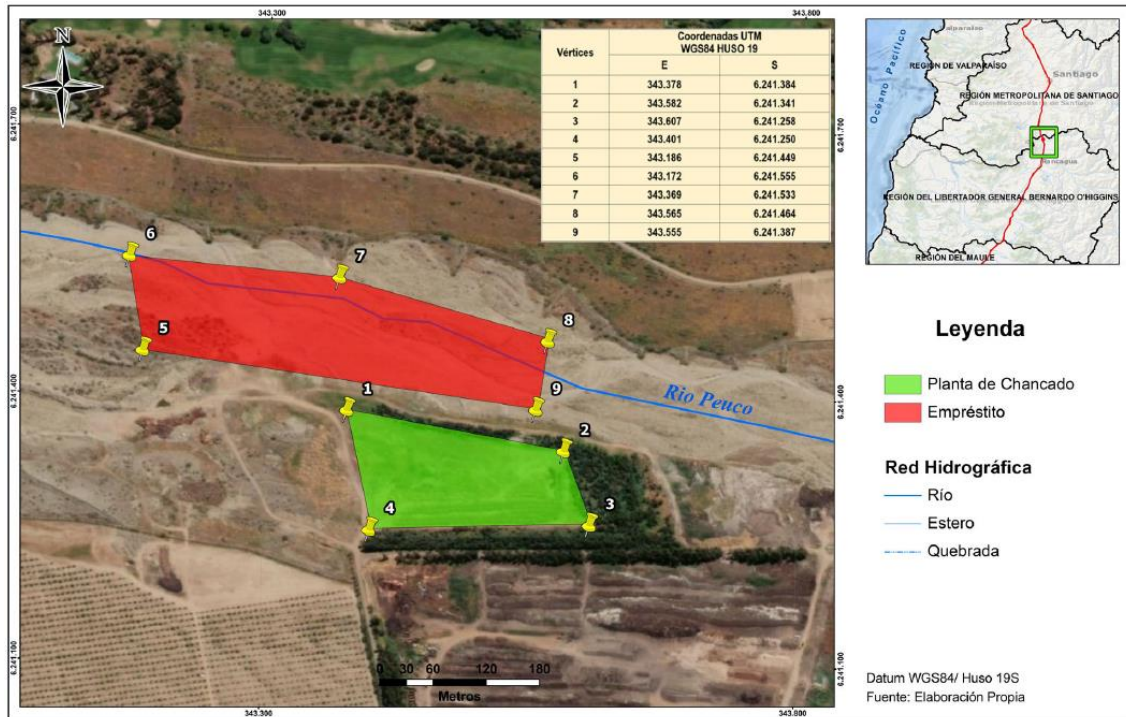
343.300

343.800

N

| Vértices | Coordenadas UTM WGS84 HUSO 19 E | S |
|---|---|---|
| 1 | 343.378 | 6.241.384 |
| 2 | 343.582 | 6.241.341 |
| 3 | 343.607 | 6.241.258 |
| 4 | 343.401 | 6.241.250 |
| 5 | 343.186 | 6.241.449 |
| 6 | 343.172 | 6.241.555 |
| 7 | 343.369 | 6.241.533 |
| 8 | 343.565 | 6.241.464 |
| 9 | 343.555 | 6.241.387 |

6.241.700

6.241.700

6.241.400

6.241.400

6.241.100

6.241.100

6

7

5

8

9

1

2

3

4

Río Peuco

0 30 60 120 180

Metros

343.300

343.800

Valparaíso

Océano Pacífico

REGIÓN DE VALPARAÍSO

Santiago

REGIÓN METROPOLITANA DE SANTIAGO

Región Metropolitana de Santiago

Rancagua

REGIÓN DEL LIBERTADOR GENERAL BERNARDO O'HIGGINS

REGIÓN DEL MAULE

Leyenda

Planta de Chancado

Empréstito

Red Hidrográfica

Río

Estero

Quebrada

Datum WGS84/ Huso 19S

Fuente: Elaboración Propia